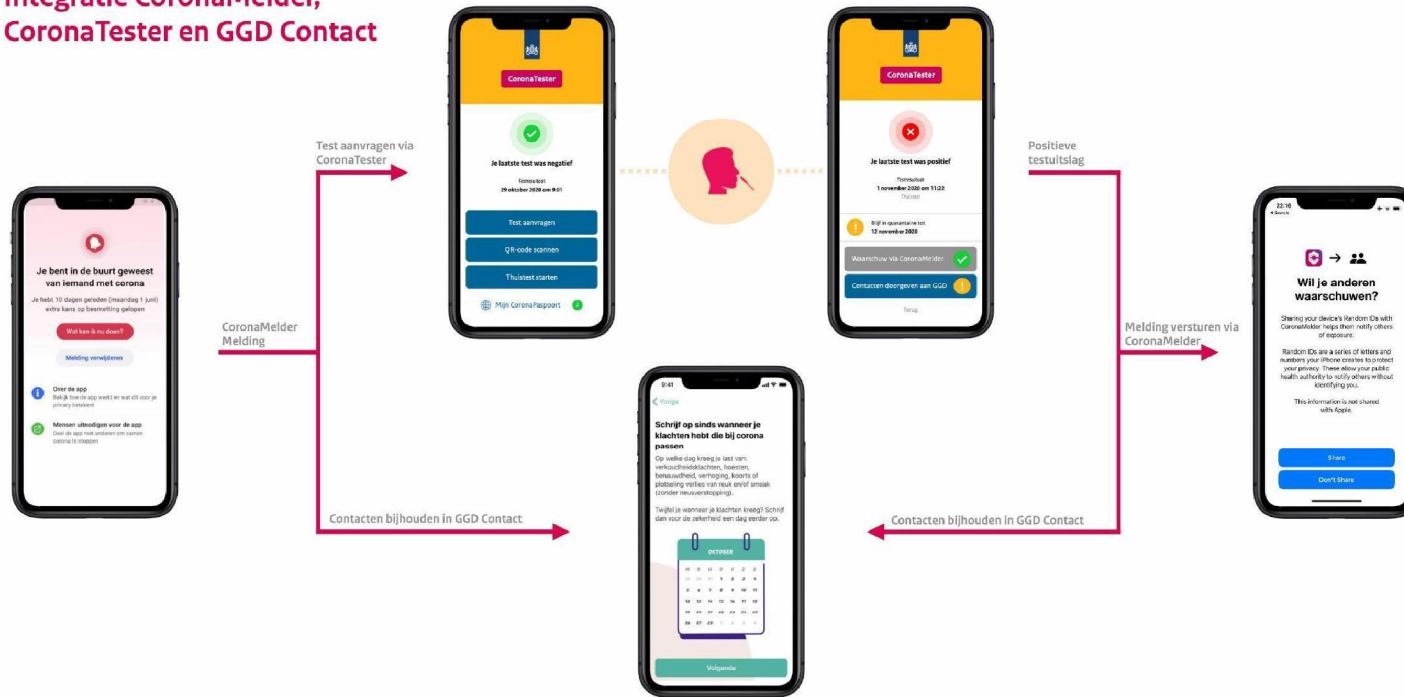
Integratie CoronaMelder, CoronaTester en GGD Contact

Je bent in de buurt geweest van iemand met corona

Je hebt 10 dagen geleden (maandag 1 juni) extra kans op besmetting gelopen

Wat kan ik nu doen?

Melding verwijderen

Over de app
Bekijk hoe de app werkt en wat dit voor je privacy betekent

Mensen uitnodigen voor de app
Deel de app met anderen om samen corona te stoppen

CoronaMelder Melding

Test aanvragen via CoronaTester

CoronaTester

Je laatste test was negatief

Testresultaat
29 oktober 2020 om 9:01

Test aanvragen

QR-code scannen

Thuistest starten

Mijn CoronaPaspoort

CoronaTester

Je laatste test was positief

Testresultaat
1 november 2020 om 11:22
Thuistest

Blijf in quarantaine tot
12 november 2020

Waarschuw via CoronaMelder

Contacten doorgeven aan GGD

Terug

Positieve testuitslag

Melding versturen via CoronaMelder

22:10
◂ Search

Wil je anderen waarschuwen?

Sharing your device's Random IDs with CoronaMelder helps them notify others of exposure.

Random IDs are a series of letters and numbers your iPhone creates to protect your privacy. These allow your public health authority to notify others without identifying you.

This information is not shared with Apple.

Share

Don't Share

Contacten bijhouden in GGD Contact

Contacten bijhouden in GGD Contact

9:41

Vorige

Schrijf op sinds wanneer je klachten hebt die bij corona passen

Op welke dag kreeg je last van: verkoudheidsklachten, hoesten, benauwdheid, verhoging, koorts of plotseling verlies van reuk en/of smaak (zonder neusverstopping).

Twijfel je wanneer je klachten kreeg? Schrijf dan voor de zekerheid een dag eerder op.

OKTOBER

Volgende